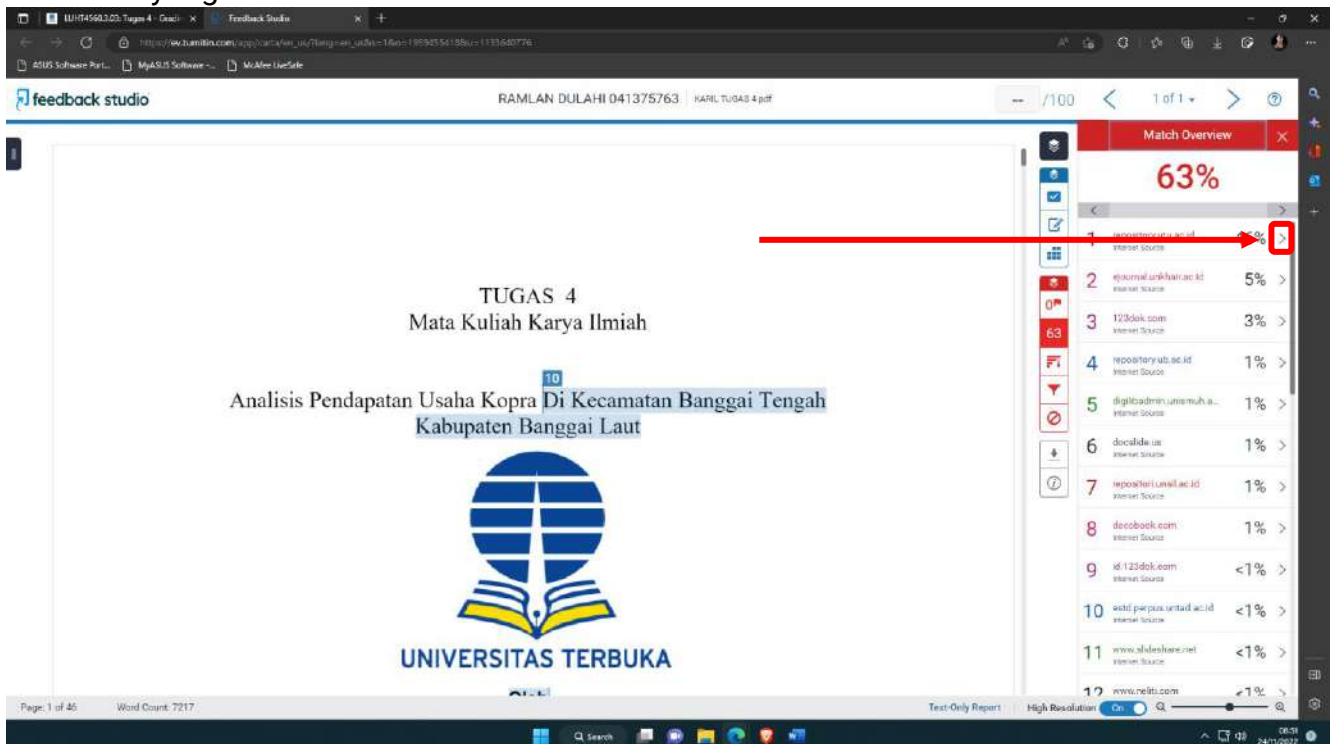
LUHT4560.3.03: Tugas 4 - Gradi ×
Feedback Studio ×
https://ev.turnitin.com/app/carta/en_us/?lang=en_us&s=1&o=1959455418&u=1133640776
ASUS Software Port... MyASUS Software -... McAfee LiveSafe

feedback studio
RAMLAN DULAHI 041375763 HASIL TUGAS 4.pdf
-- /100 1 of 1

TUGAS 4
Mata Kuliah Karya Ilmiah

10
Analisis Pendapatan Usaha Kopra Di Kecamatan Banggai Tengah Kabupaten Banggai Laut

UNIVERSITAS TERBUKA

0
63

Match Overview
63%

| | | |
|---|---|---|
| 1 | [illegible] Internet Source | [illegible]% |
| 2 | ejournal.unkhair.ac.id Internet Source | 5% |
| 3 | 123dok.com Internet Source | 3% |
| 4 | repository.ub.ac.id Internet Source | 1% |
| 5 | digilibadmin.unismuh.a... Internet Source | 1% |
| 6 | docslide.us Internet Source | 1% |
| 7 | repositori.unsil.ac.id Internet Source | 1% |
| 8 | docobook.com Internet Source | 1% |
| 9 | id.123dok.com Internet Source | <1% |
| 10 | estd.perpus.untad.ac.id Internet Source | <1% |
| 11 | www.slideshare.net Internet Source | <1% |
| 12 | www.neliti.com | <1% |

Page: 1 of 46 Word Count: 7217
Text-Only Report High Resolution On

Search
08:51 24/11/2022